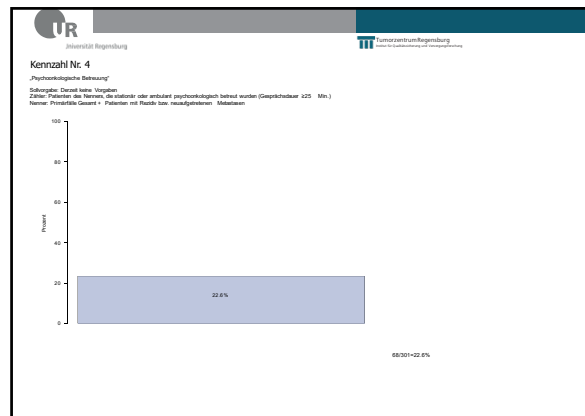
UR
Universität Regensburg

Tumorzentrum Regensburg
Institut für Qualitätssicherung und Versorgungsforschung

Kennzahl Nr. 4

„Psychoonkologische Betreuung"

Sollvorgabe: Derzeit keine Vorgaben
Zähler: Patienten des Nenners, die stationär oder ambulant psychoonkologisch betreut wurden (Gesprächsdauer ≥25 Min.)
Nenner: Primärfälle Gesamt + Patienten mit Rezidiv bzw. neuaufgetretenen Metastasen

100
80
60
40
20
0

Prozent

22.6%

68/301=22.6%